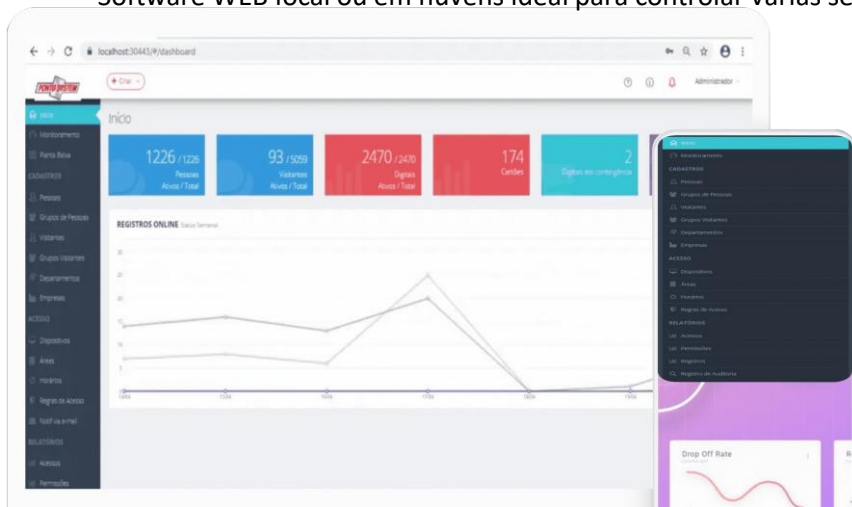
Software WEB local ou em nuvens ideal para controlar vários se

localhost:30443/#/dashboard

PONTO SYSTEM

+ Criar

Administrador

Início
Monitoramento
Painel Beta
CADASTROS
Pessoas
Grupos de Pessoas
Visitantes
Grupos Visitantes
Departamentos
Empresas
ACESSO
Dispositivos
Áreas
Horários
Regras de Acesso
Notif via e-mail
RELATÓRIOS
Acessos
Permissões

Início

1226 / 1226
Pessoas
Ativos / Total

93 / 5059
Visitantes
Ativos / Total

2470 / 2470
Digitais
Ativos / Total

174
Cartões

2
Digitais em contingência

REGISTROS ONLINE Status Semanal

Início
Monitoramento
CADASTROS
Pessoas
Grupos de Pessoas
Visitantes
Grupos Visitantes
Departamentos
Empresas
ACESSO
Dispositivos
Áreas
Horários
Regras de Acesso
RELATÓRIOS
Acessos
Permissões
Registros
Registro de Auditoria

Drop Off Rate